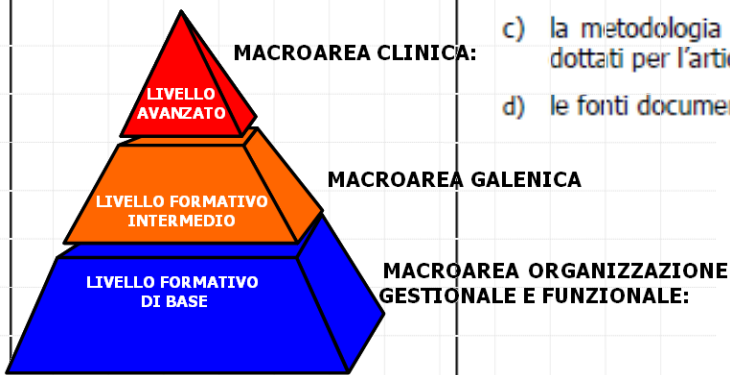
LIVELLO AVANZATO

MACROAREA CLINICA:

c) la metodologia
dottati per l'arti

d) le fonti documer

LIVELLO FORMATIVO INTERMEDIO

MACROAREA GALENICA

LIVELLO FORMATIVO DI BASE

MACROAREA ORGANIZZAZIONE GESTIONALE E FUNZIONALE: